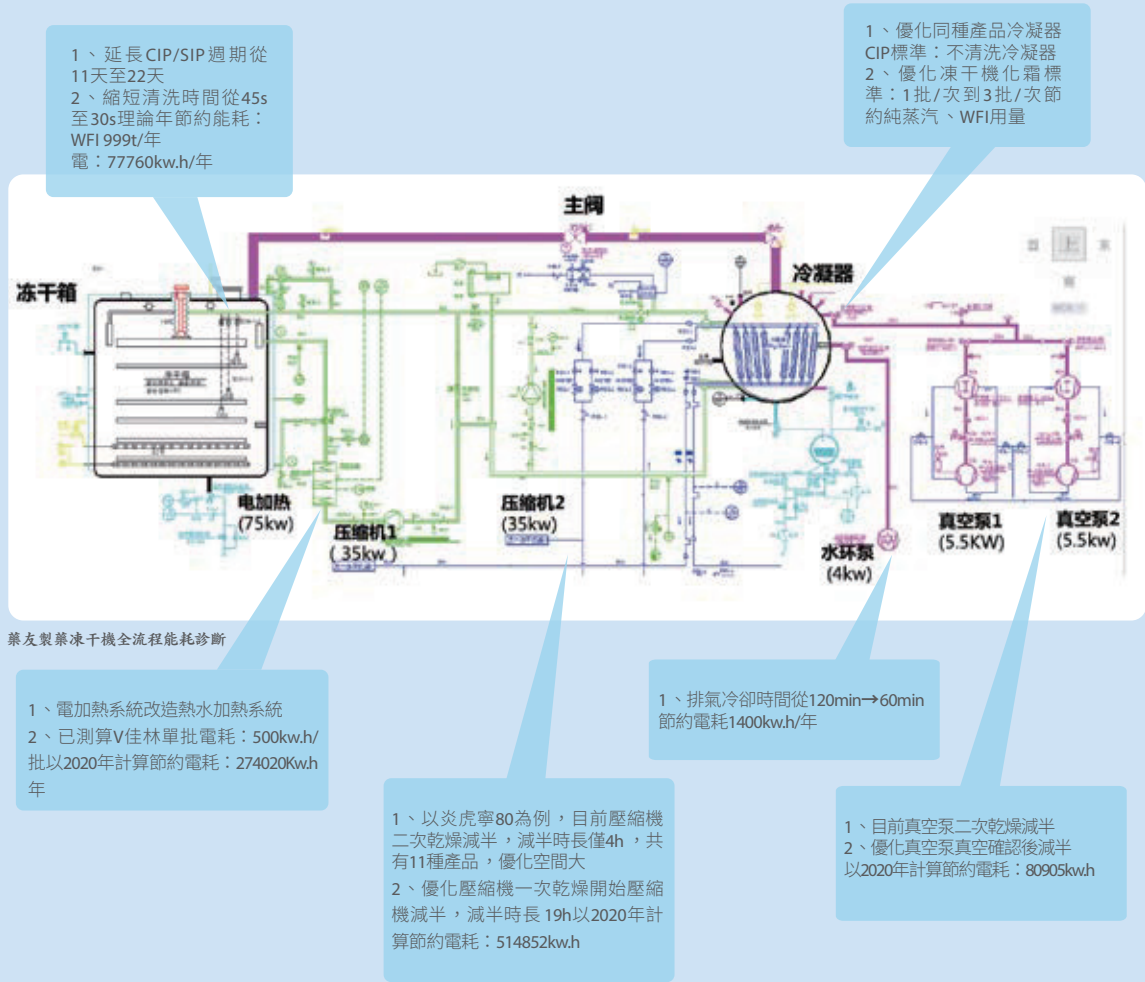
1、延長CIP/SIP週期從11天至22天
2、縮短清洗時間從45s至30s理論年節約能耗：WFI 999t/年
電：77760kw.h/年

1、優化同種產品冷凝器CIP標準：不清洗冷凝器
2、優化凍干機化霜標準：1批/次到3批/次節約純蒸汽、WFI用量

主阀

冷凝器

冻干箱

电加热
(75kw)

压缩机1
(35kw)

压缩机2
(35kw)

水环泵
(4kw)

真空泵1
(5.5KW)

真空泵2
(5.5kw)

藥友製藥凍干機全流程能耗診斷

1、電加熱系統改造熱水加熱系統
2、已測算V佳林單批電耗：500kw.h/批以2020年計算節約電耗：274020Kw.h年

1、排氣冷卻時間從120min→60min節約電耗1400kw.h/年

1、以炎虎寧80為例，目前壓縮機二次乾燥減半，減半時長僅4h，共有11種產品，優化空間大
2、優化壓縮機一次乾燥開始壓縮機減半，減半時長19h以2020年計算節約電耗：514852kw.h

1、目前真空泵二次乾燥減半
2、優化真空泵真空確認後減半以2020年計算節約電耗：80905kw.h